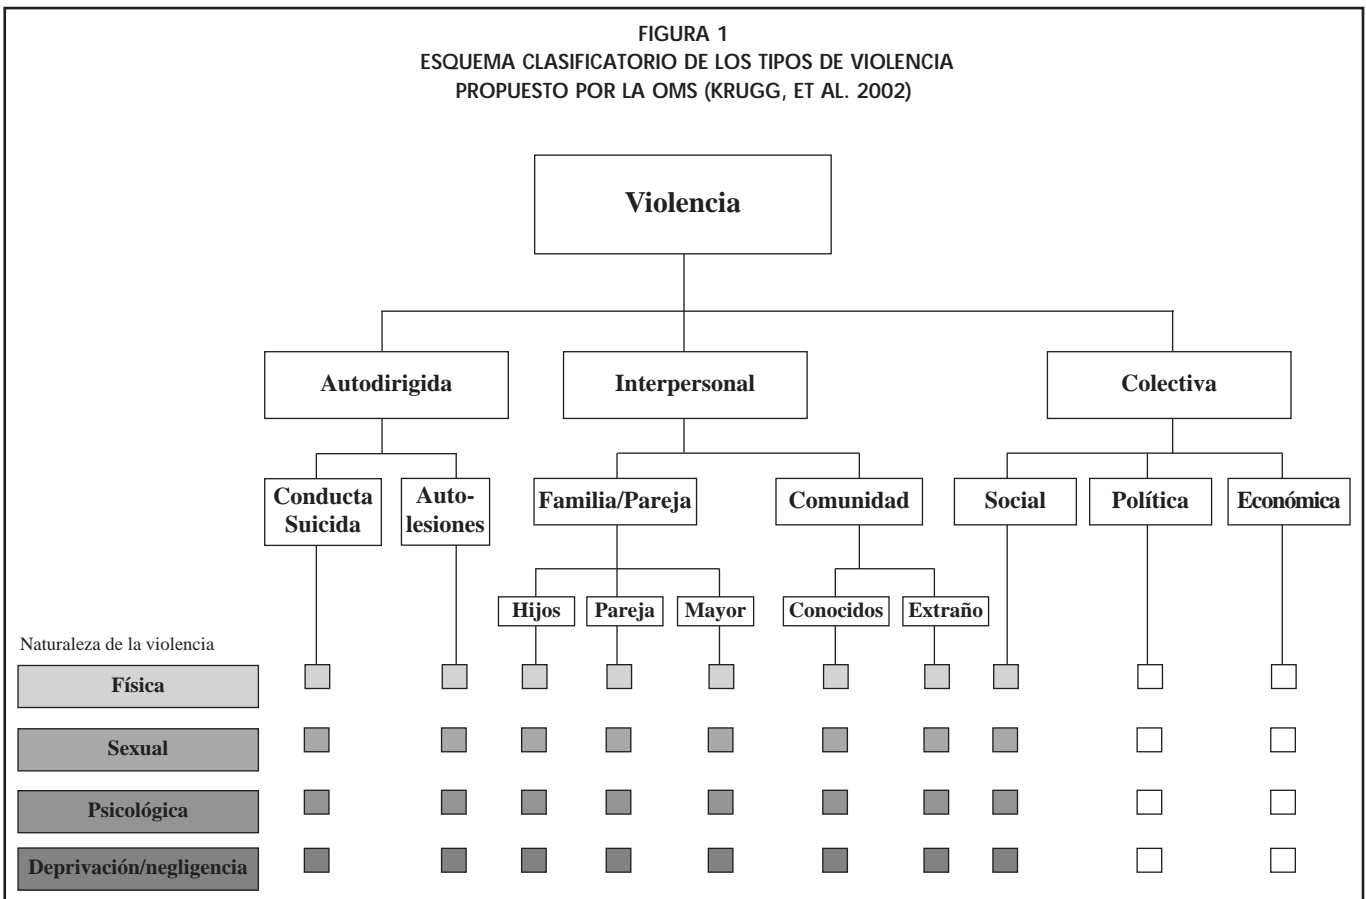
FIGURA 1
ESQUEMA CLASIFICATORIO DE LOS TIPOS DE VIOLENCIA
PROPUESTO POR LA OMS (KRUGG, ET AL. 2002)

Violencia

Autodirigida

Interpersonal

Colectiva

Conducta Suicida

Autolesiones

Familia/Pareja

Comunidad

Social

Política

Económica

Hijos

Pareja

Mayor

Conocidos

Extraño

Naturaleza de la violencia

Física

Sexual

Psicológica

Deprivación/negligencia